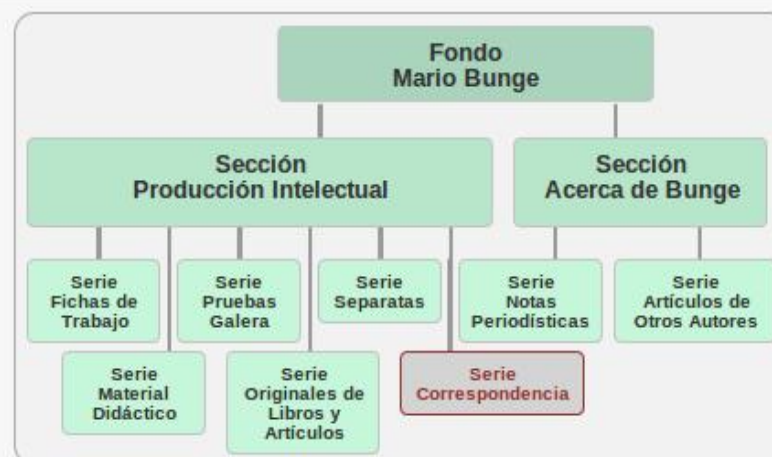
Fondo
Mario Bunge

Sección
Producción Intelectual

Sección
Acerca de Bunge

Serie
Fichas de
Trabajo

Serie
Pruebas
Galera

Serie
Separatas

Serie
Notas
Periodísticas

Serie
Artículos de
Otros Autores

Serie
Material
Didáctico

Serie
Originales de
Libros y
Artículos

Serie
Correspondencia